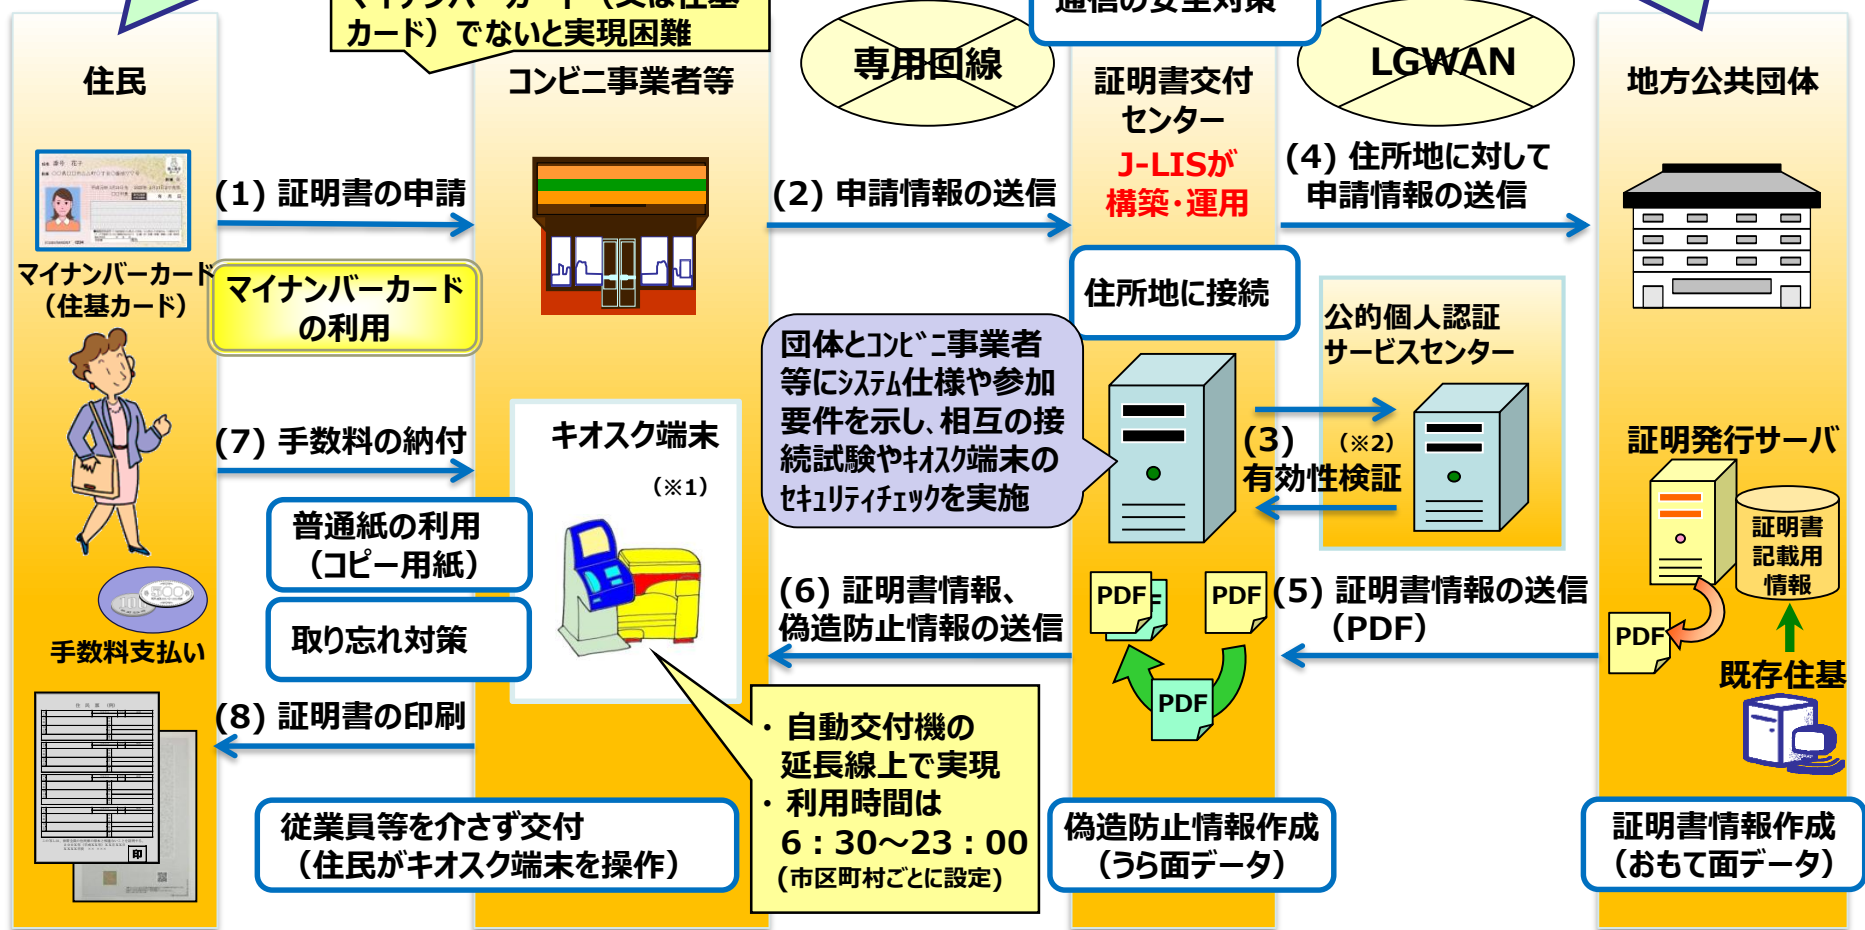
カード）でないと実現困難

通信の安全対策

住民

コンビニ事業者等

専用回線

証明書交付センター

J-LISが構築・運用

LGWAN

地方公共団体

マイナンバーカード（住基カード）

(1) 証明書の申請

マイナンバーカードの利用

(2) 申請情報の送信

(4) 住所地に対して申請情報の送信

住所地に接続

公的個人認証サービスセンター

団体とコンビニ事業者等にシステム仕様や参加要件を示し、相互の接続試験やキオスク端末のセキュリティチェックを実施

(7) 手数料の納付

キオスク端末

（※1）

(3) 有効性検証

（※2）

証明発行サーバ

証明書記載用情報

普通紙の利用（コピー用紙）

取り忘れ対策

手数料支払い

(6) 証明書情報、偽造防止情報の送信

PDF

PDF

(5) 証明書情報の送信（PDF）

PDF

PDF

既存住基

(8) 証明書の印刷

・自動交付機の延長線上で実現
・利用時間は
6：30～23：00
（市区町村ごとに設定）

従業員等を介さず交付（住民がキオスク端末を操作）

偽造防止情報作成（うら面データ）

証明書情報作成（おもて面データ）